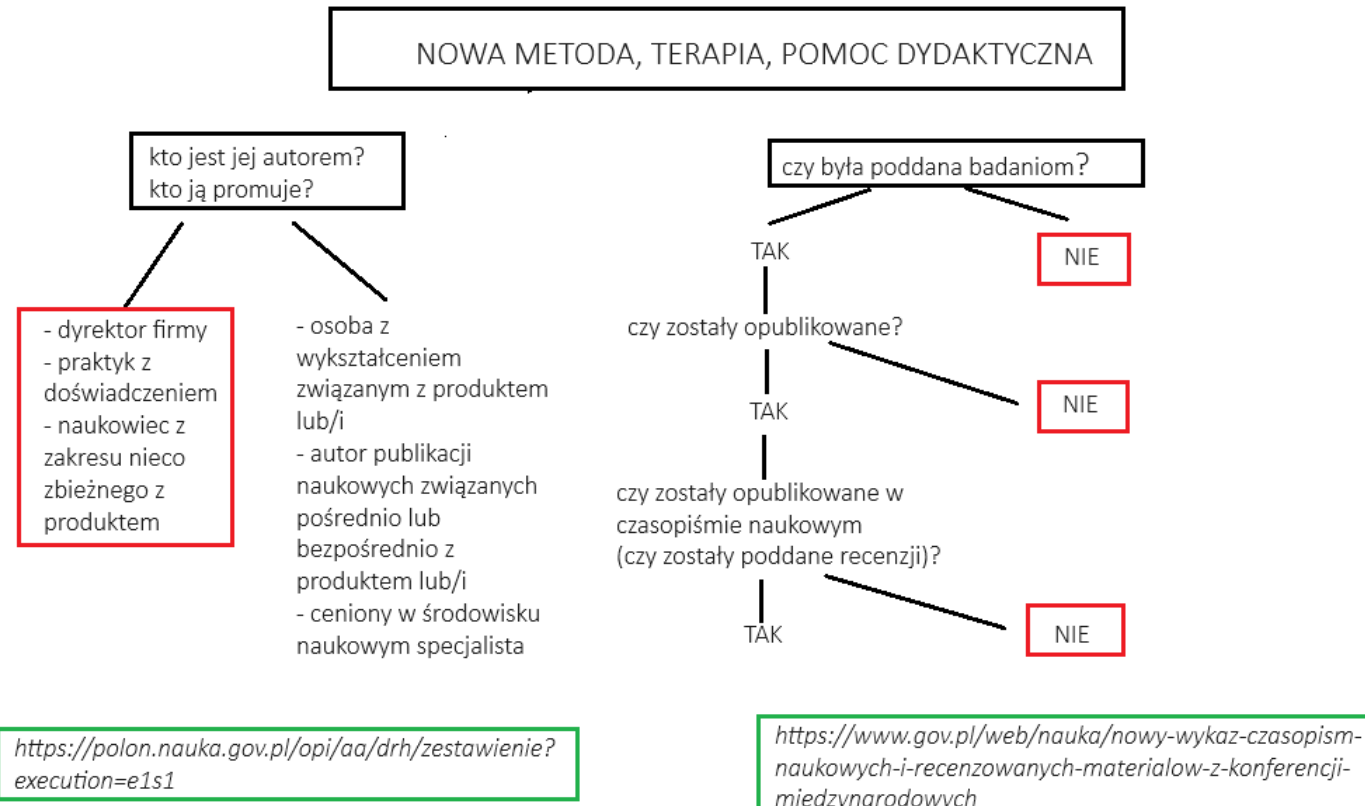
NOWA METODA, TERAPIA, POMOC DYDAKTYCZNA

kto jest jej autorem?
kto ją promuje?

- dyrektor firmy
- praktyk z doświadczeniem
- naukowiec z zakresu nieco zbieżnego z produktem

- osoba z wykształceniem związanym z produktem lub/i
- autor publikacji naukowych związanych pośrednio lub bezpośrednio z produktem lub/i
- ceniony w środowisku naukowym specjalista

czy była poddana badaniom?

TAK

NIE

czy zostały opublikowane?

TAK

NIE

czy zostały opublikowane w czasopiśmie naukowym
(czy zostały poddane recenzji)?

TAK

NIE

https://polon.nauka.gov.pl/opi/aa/drh/zestawienie?execution=e1s1

https://www.gov.pl/web/nauka/nowy-wykaz-czasopism-naukowych-i-recenzowanych-materialow-z-konferencji-miedzynarodowych